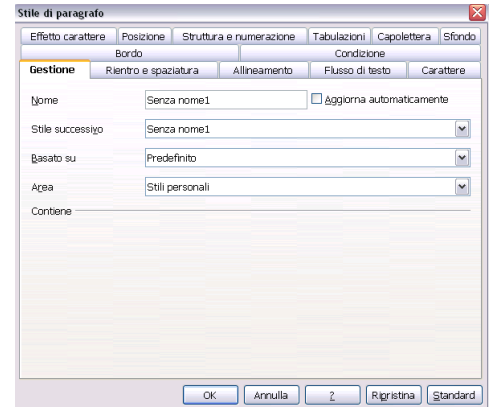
Stile di paragrafo

Effetto carattere | Posizione | Struttura e numerazione | Tabulazioni | Capolettera | Sfondo

Bordo | Condizione

Gestione | Rientro e spaziatura | Allineamento | Flusso di testo | Carattere

Nome: Senza nome1
Aggiorna automaticamente

Stile successivo: Senza nome1

Basato su: Predefinito

Area: Stili personali

Contiene

OK | Annulla | ? | Ripristina | Standard